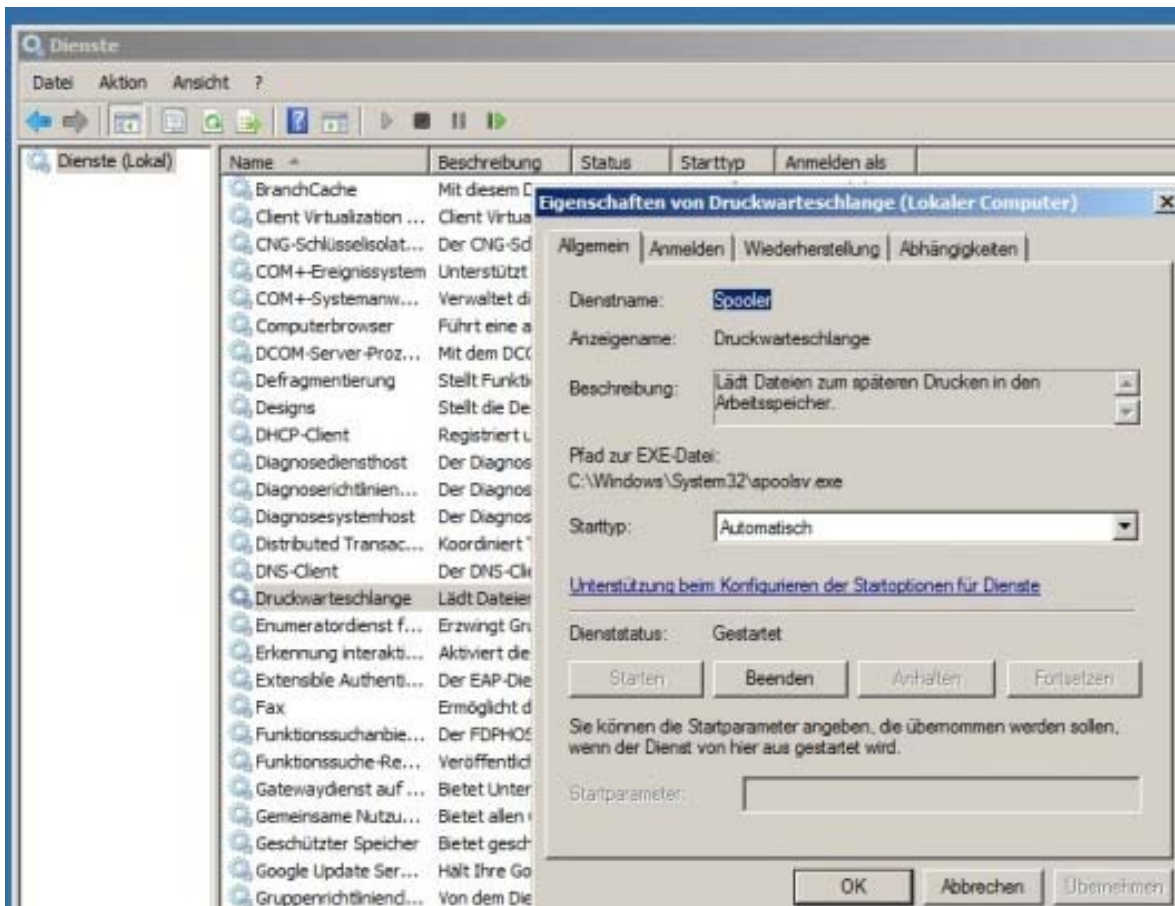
Dienste

Datei Aktion Ansicht ?

Dienste (Lokal)

| Name | Beschreibung | Status | Starttyp | Anmelden als |
|---|---|---|---|---|
| BranchCache | Mit diesem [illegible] | | | |
| Client Virtualization ... | Client Virtua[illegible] | | | |
| CNG-Schlüsselisolat... | Der CNG-Sc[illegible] | | | |
| COM+-Ereignissystem | Unterstützt | | | |
| COM+-Systemanw... | Verwaltet di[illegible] | | | |
| Computerbrowser | Führt eine a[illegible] | | | |
| DCOM-Server-Proz... | Mit dem DC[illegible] | | | |
| Defragmentierung | Stellt Funkti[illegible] | | | |
| Designs | Stellt die De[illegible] | | | |
| DHCP-Client | Registriert u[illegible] | | | |
| Diagnosediensthost | Der Diagnos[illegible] | | | |
| Diagnoserichtlinien... | Der Diagnos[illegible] | | | |
| Diagnosesystemhost | Der Diagnos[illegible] | | | |
| Distributed Transac... | Koordiniert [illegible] | | | |
| DNS-Client | Der DNS-Cli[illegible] | | | |
| Druckwarteschlange | Lädt Dateie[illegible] | | | |
| Enumeratordienst f... | Erzwingt Gr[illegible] | | | |
| Erkennung interakti... | Aktiviert die | | | |
| Extensible Authenti... | Der EAP-Die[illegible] | | | |
| Fax | Ermöglicht d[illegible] | | | |
| Funktionssuchanbie... | Der FDPHOS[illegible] | | | |
| Funktionssuche-Re... | Veröffentlic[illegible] | | | |
| Gatewaydienst auf ... | Bietet Unter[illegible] | | | |
| Gemeinsame Nutzu... | Bietet allen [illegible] | | | |
| Geschützter Speicher | Bietet gesch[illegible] | | | |
| Google Update Ser... | Hält Ihre Go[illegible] | | | |
| Gruppenrichtliniend... | Von dem Die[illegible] | | | |

Eigenschaften von Druckwarteschlange (Lokaler Computer)

Allgemein | Anmelden | Wiederherstellung | Abhängigkeiten

Dienstname: Spooler

Anzeigename: Druckwarteschlange

Beschreibung: Lädt Dateien zum späteren Drucken in den Arbeitsspeicher.

Pfad zur EXE-Datei:
C:\Windows\System32\spoolsv.exe

Starttyp: Automatisch

Unterstützung beim Konfigurieren der Startoptionen für Dienste

Dienststatus: Gestartet

Starten Beenden Anhalten Fortsetzen

Sie können die Startparameter angeben, die übernommen werden sollen, wenn der Dienst von hier aus gestartet wird.

Startparameter:

OK Abbrechen Übernehmen